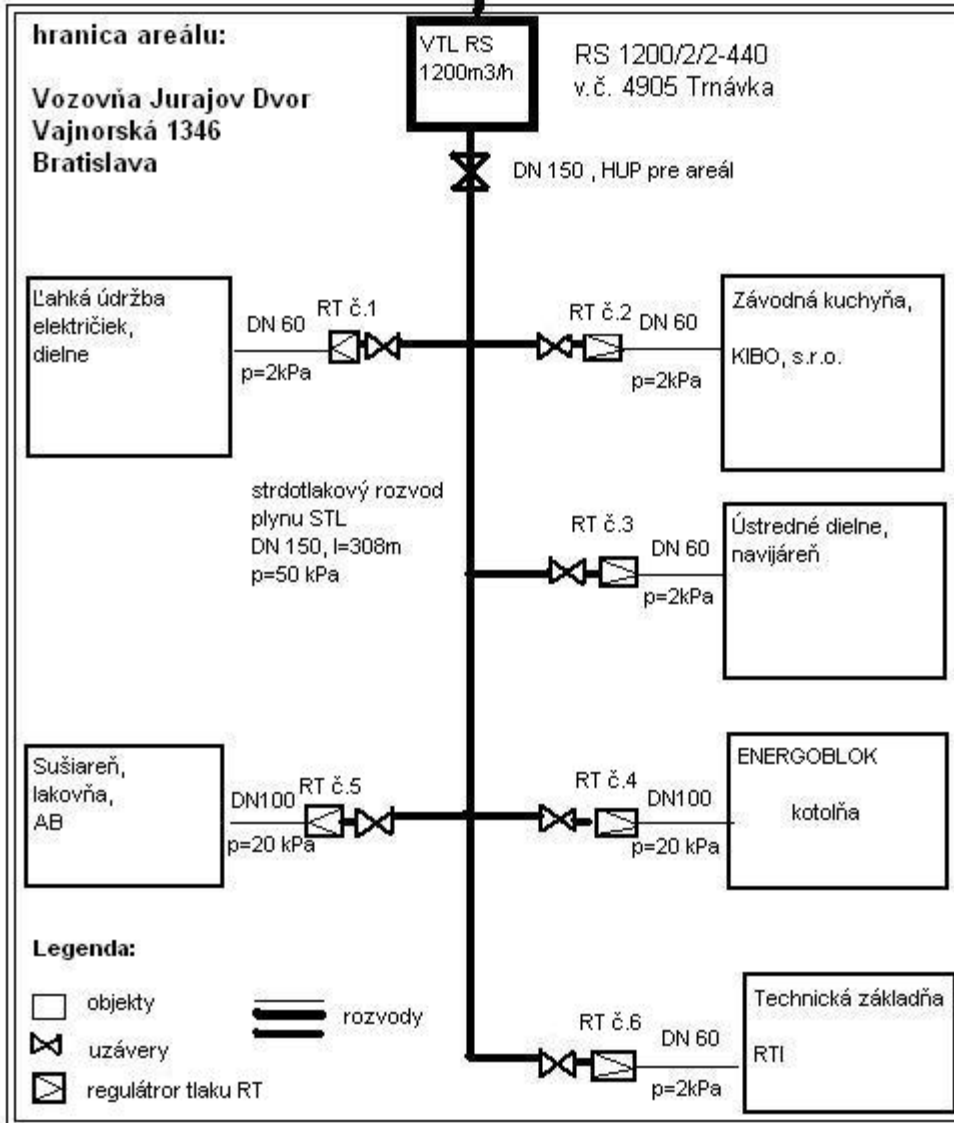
hranica areálu:

Vozovňa Jurajov Dvor
Vajnorská 1346
Bratislava

VTL RS
1200m3/h

RS 1200/2/2-440
v.č. 4905 Trnávka

DN 150 , HUP pre areál

Ľahká údržba električiek, dielne

DN 60
p=2kPa
RT č.1

RT č.2 DN 60
p=2kPa

Závodná kuchyňa, KIBO, s.r.o.

strdotlakový rozvod plynu STL
DN 150, l=308m
p=50 kPa

RT č.3
DN 60
p=2kPa

Ústredné dielne, navijáreň

Sušiareň, lakovňa, AB

DN100
RT č.5
p=20 kPa

RT č.4
DN100
p=20 kPa

ENERGOBLOK
kotolňa

Legenda:

objekty
uzávery
regulátror tlaku RT
rozvody

RT č.6
DN 60
p=2kPa

Technická základňa
RTI